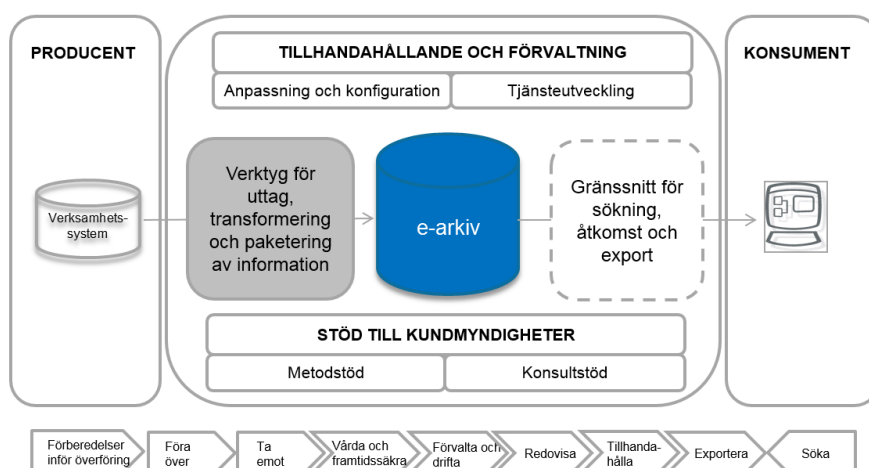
PRODUCENT

Verksamhetssystem

TILLHANDAHÅLLANDE OCH FÖRVALTNING

Anpassning och konfiguration

Tjänsteutveckling

Verktyg för uttag, transformering och paketering av information

e-arkiv

Gränssnitt för sökning, åtkomst och export

STÖD TILL KUNDMYNDIGHETER

Metodstöd

Konsultstöd

KONSUMENT

Förberedelser inför överföring

Föra över

Ta emot

Vårda och framtidssäkra

Förvalta och drifta

Redovisa

Tillhandahålla

Exportera

Söka